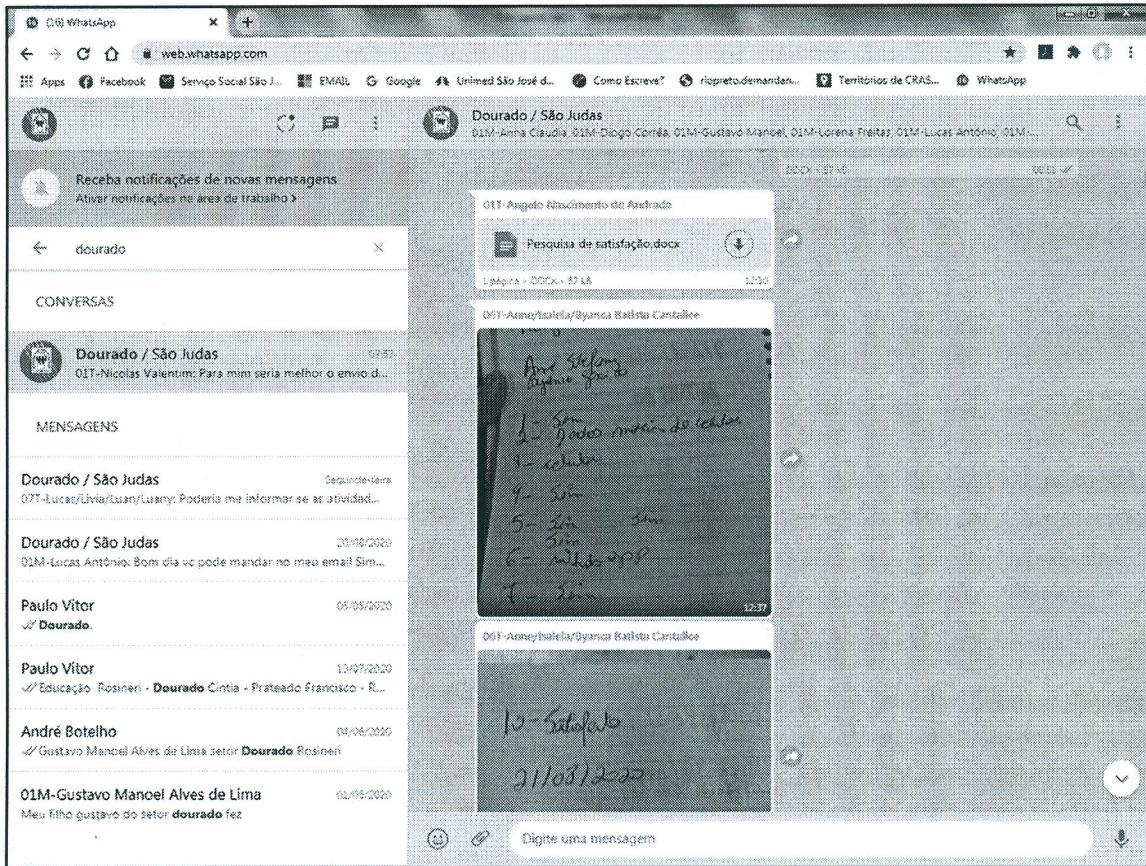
(16) WhatsApp

web.whatsapp.com

Apps Facebook Serviço Social São J... EMAIL Google Unimed São José d... Como Escreve? riopreto.demandan... Territórios de CRAS... WhatsApp

Receba notificações de novas mensagens
Ativar notificações na área de trabalho >

dourado

CONVERSAS

Dourado / São Judas 09:57
01T-Nicolas Valentim: Para mim seria melhor o envio d...

MENSAGENS

Dourado / São Judas Segunda-feira
07T-Lucas/Livia/Luan/Luany: Poderia me informar se as atividad...

Dourado / São Judas 20/08/2020
01M-Lucas Antônio: Bom dia vc pode mandar no meu email Sim...

Paulo Vitor 06/05/2020
Dourado.

Paulo Vitor 13/07/2020
Educação Rosineri - Dourado Cintia - Prateado Francisco - R...

André Botelho 04/06/2020
Gustavo Manoel Alves de Lima setor Dourado Rosineri

01M-Gustavo Manoel Alves de Lima 02/06/2020
Meu filho gustavo do setor dourado fez

Dourado / São Judas
01M-Anna Claudia, 01M-Diogo Corrêa, 01M-Gustavo Manoel, 01M-Lorena Freitas, 01M-Lucas Antônio, 01M-...

01T-Angelo Nascimento de Andrade

Pesquisa de satisfação.docx

1 página • DOCX • 87 kB 12:30

06T-Anne/Isabela/Byanca Batista Castelice

Ana Stefany
Byanca Gr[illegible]

1- Sim
2- Todos meus do celular
3- celular
4- Sim
5- Sim Sim
6- whatsapp
7- Sim

12:37

06T-Anne/Isabela/Byanca Batista Castelice

12- Satisfeito
21/08/2020

Digite uma mensagem